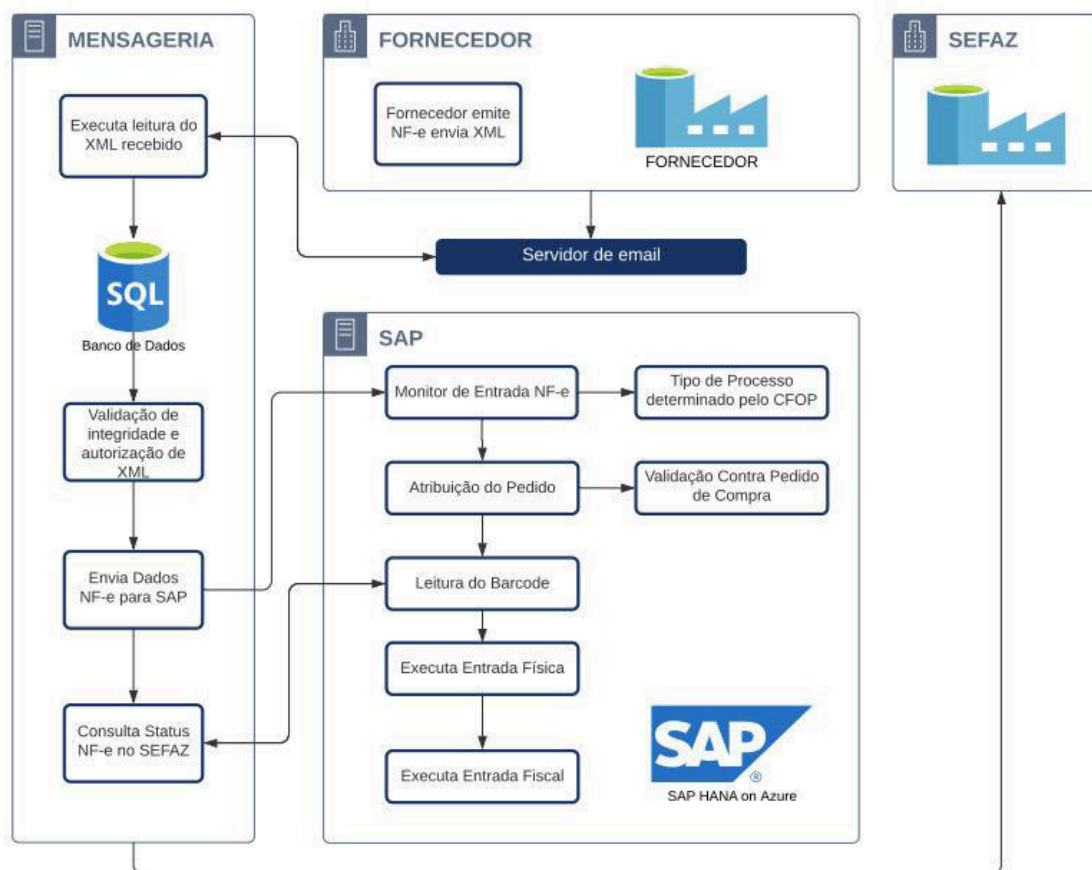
MENSAGERIA

Executa leitura do XML recebido

SQL

Banco de Dados

Validação de integridade e autorização de XML

Envia Dados NF-e para SAP

Consulta Status NF-e no SEFAZ

FORNECEDOR

Fornecedor emite NF-e envia XML

FORNECEDOR

Servidor de email

SAP

Monitor de Entrada NF-e

Tipo de Processo determinado pelo CFOP

Atribuição do Pedido

Validação Contra Pedido de Compra

Leitura do Barcode

Executa Entrada Física

Executa Entrada Fiscal

SAP®

SAP HANA on Azure

SEFAZ